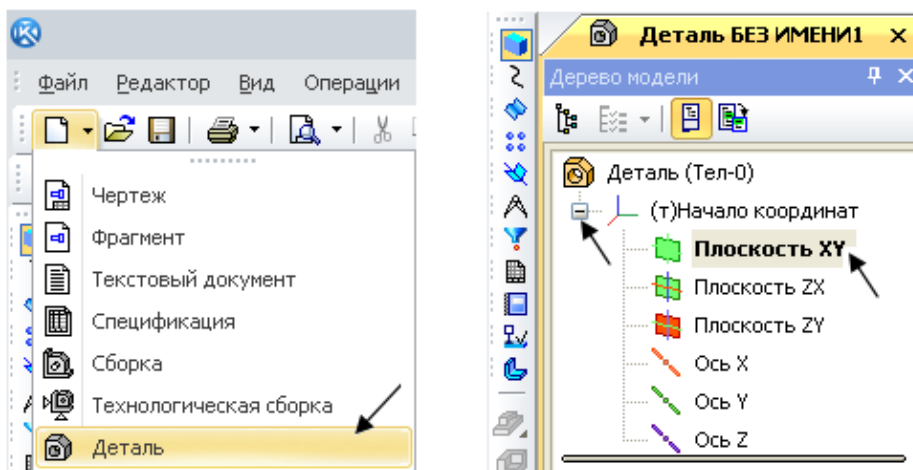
Файл Редактор Вид Операции

Чертеж
Фрагмент
Текстовый документ
Спецификация
Сборка
Технологическая сборка
Деталь

Деталь БЕЗ ИМЕНИ1 ×
Дерево модели
Деталь (Тел-0)
(т)Начало координат
Плоскость XY
Плоскость ZX
Плоскость ZY
Ось X
Ось Y
Ось Z